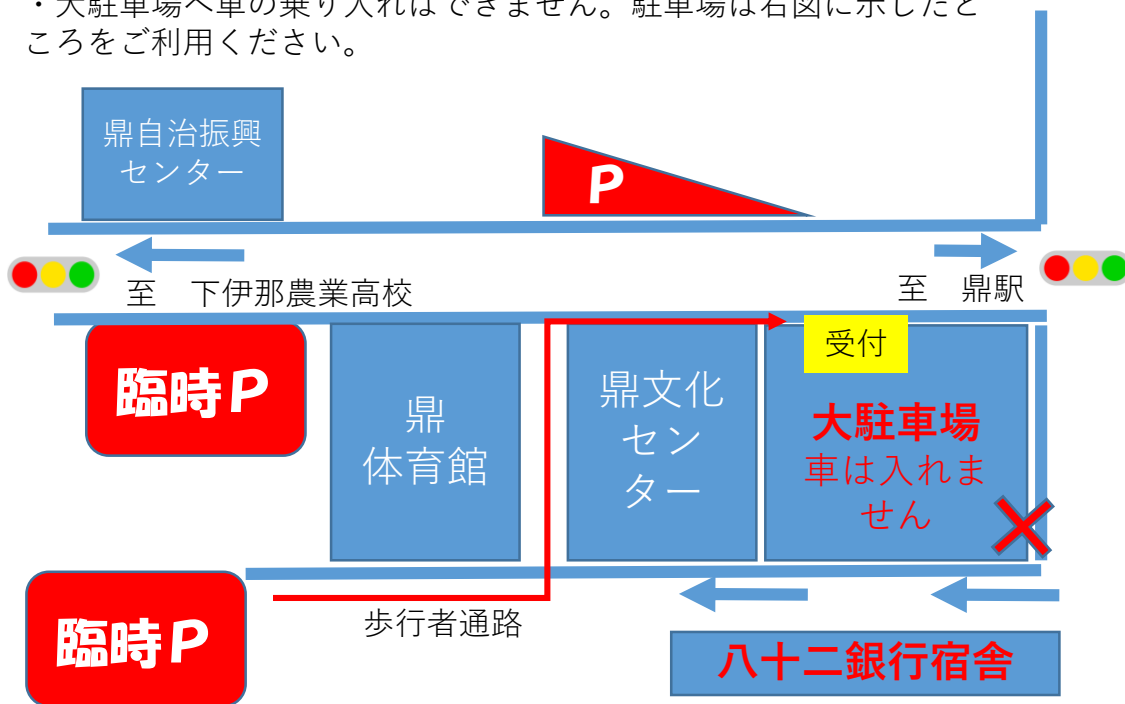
・大駐車場へ車の乗り入れはできません。駐車場は右図に示したところをご利用ください。

鼎自治振興センター

P

至　下伊那農業高校

至　鼎駅

受付

臨時P

鼎体育館

鼎文化センター

大駐車場
車は入れません

臨時P

歩行者通路

八十二銀行宿舎